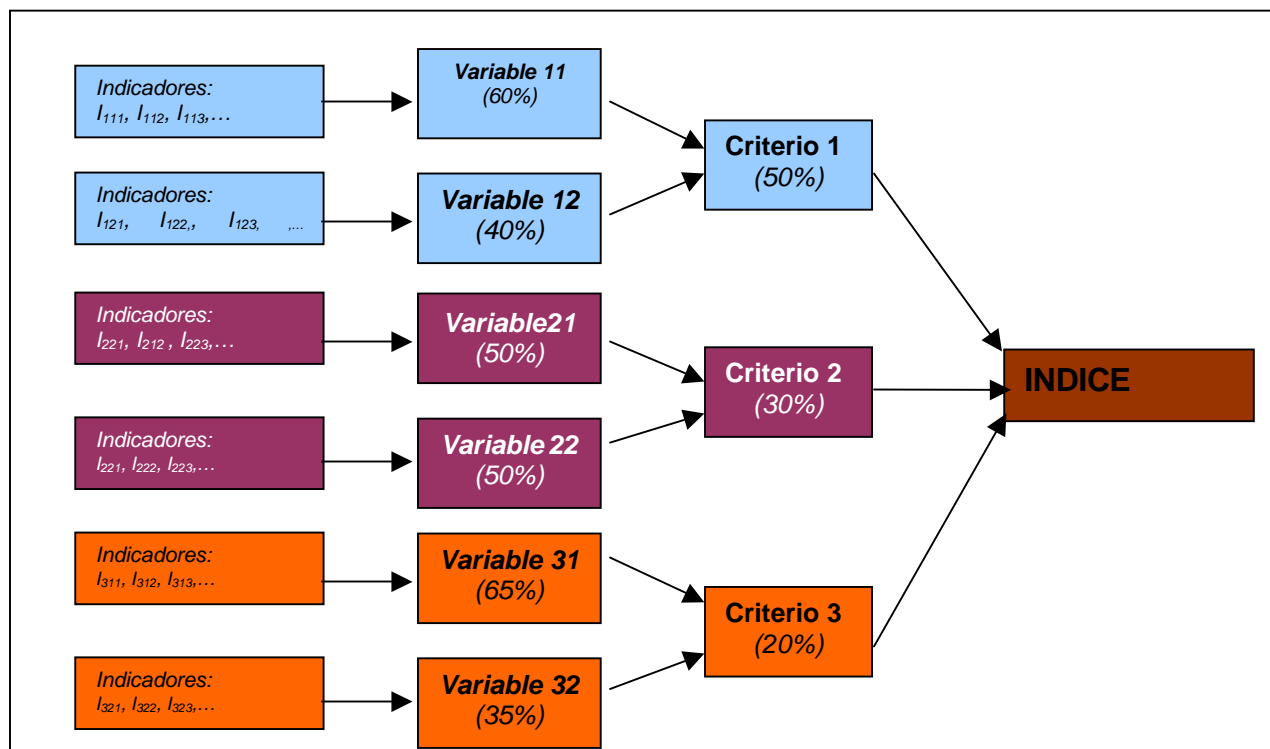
Indicadores: $I_{111}$, $I_{112}$, $I_{113}$,…

Variable 11 (60%)

Indicadores: $I_{121}$, $I_{122,}$, $I_{123,}$ ,...

Variable 12 (40%)

Criterio 1 (50%)

Indicadores: $I_{221}$, $I_{212}$ , $I_{223}$,…

Variable21 (50%)

Indicadores: $I_{221}$, $I_{222}$, $I_{223}$,…

Variable 22 (50%)

Criterio 2 (30%)

INDICE

Indicadores: $I_{311}$, $I_{312}$, $I_{313}$,…

Variable 31 (65%)

Indicadores: $I_{321}$, $I_{322}$, $I_{323}$,…

Variable 32 (35%)

Criterio 3 (20%)